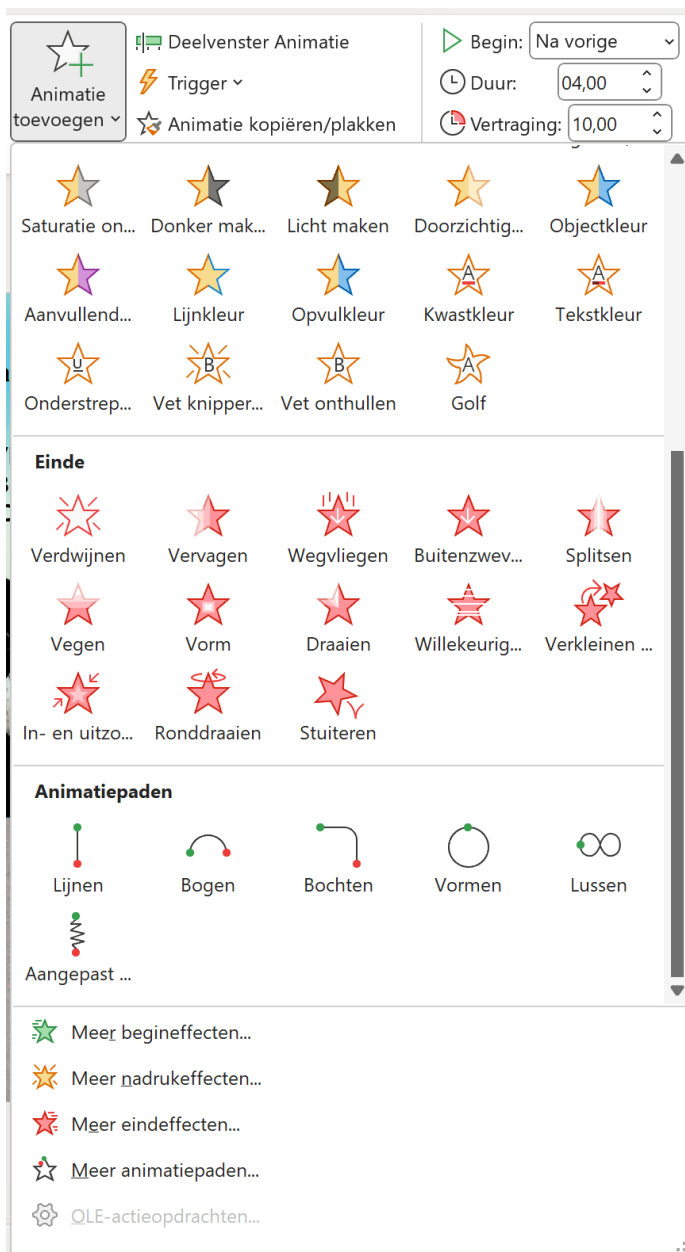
Animatie toevoegen
Deelvenster Animatie
Trigger
Animatie kopiëren/plakken
Begin: Na vorige
Duur: 04,00
Vertraging: 10,00

Saturatie on...
Donker mak...
Licht maken
Doorzichtig...
Objectkleur
Aanvullend...
Lijnkleur
Opvulkleur
Kwastkleur
Tekstkleur
Onderstrep...
Vet knipper...
Vet onthullen
Golf

Einde
Verdwijnen
Vervagen
Wegvliegen
Buitenzwev...
Splitsen
Vegen
Vorm
Draaien
Willekeurig...
Verkleinen ...
In- en uitzo...
Ronddraaien
Stuiteren

Animatiepaden
Lijnen
Bogen
Bochten
Vormen
Lussen
Aangepast ...

Meer begineffecten...
Meer nadrukeffecten...
Meer eindeffecten...
Meer animatiepaden...
OLE-actieopdrachten...